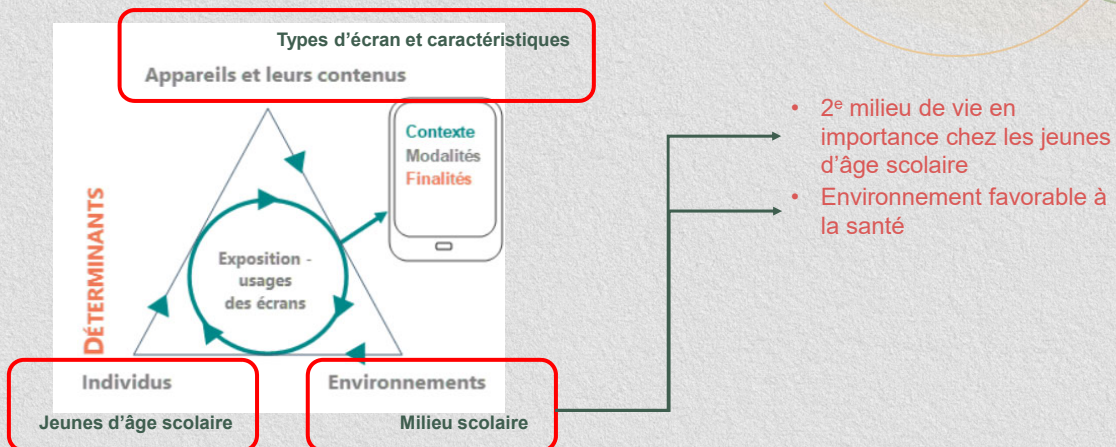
Types d'écran et caractéristiques

Appareils et leurs contenus

Contexte
Modalités
Finalités

DÉTERMINANTS

Exposition - usages des écrans

Individus

Environnements

Jeunes d'âge scolaire

Milieu scolaire

• 2$^{e}$ milieu de vie en importance chez les jeunes d'âge scolaire
• Environnement favorable à la santé